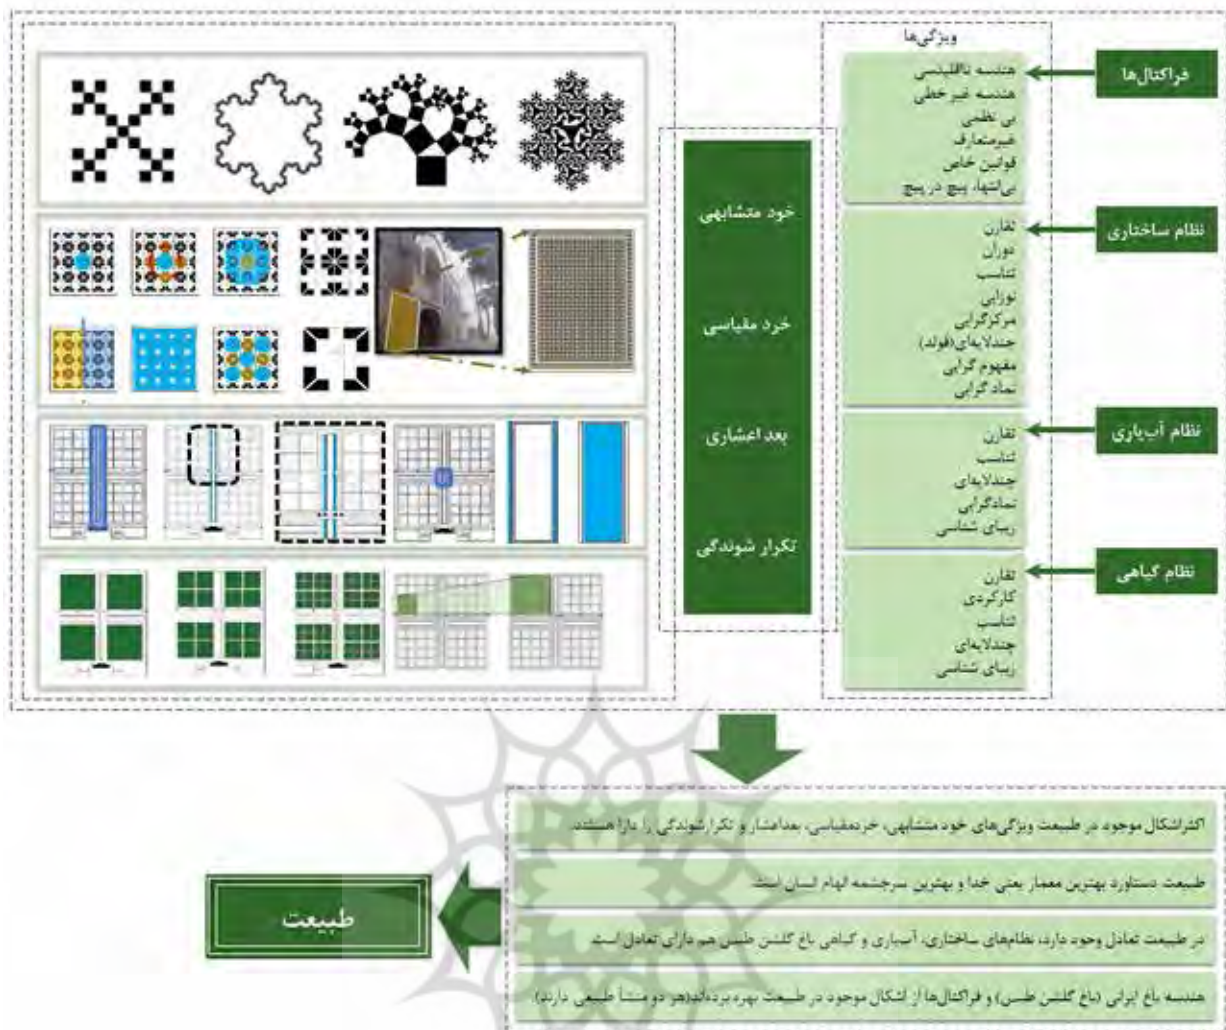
ویژگی‌ها

فراکتال‌ها

هندسه نااقلیدسی
هندسه غیرخطی
بی نظمی
غیرمتعارف
قوانین خاص
بی‌انتها، پیچ در پیچ

نظام ساختاری

تقارن
دوران
تناسب
توازن
مرکزگرایی
چندلایه‌ای(فولد)
مفهوم گرایی
نماد گرایی

نظام آب‌یاری

تقارن
تناسب
چندلایه‌ای
نمادگرایی
زیبای شناسی

نظام گیاهی

تقارن
کارکردی
تناسب
چندلایه‌ای
زیبای شناسی

خود متشابهی

خرد مقیاسی

بعد اعشاری

تکرار شوندگی

اکثراشکال موجود در طبیعت ویژگی‌های خود متشابهی، خردمقیاسی، بعداعشار و تکرار شوندگی را دارا هستند

طبیعت دستاورد بهترین معمار یعنی خدا و بهترین سرچشمه الهام انسان است

در طبیعت تعادل وجود دارد، نظام‌های ساختاری، آبیاری و گیاهی باغ گلشن طبس هم دارای تعادل است

هندسه باغ ایرانی (باغ گلشن طبس) و فراکتال‌ها از اشکال موجود در طبیعت بهره برده‌اند(هر دو منشأ طبیعی دارند)

طبیعت